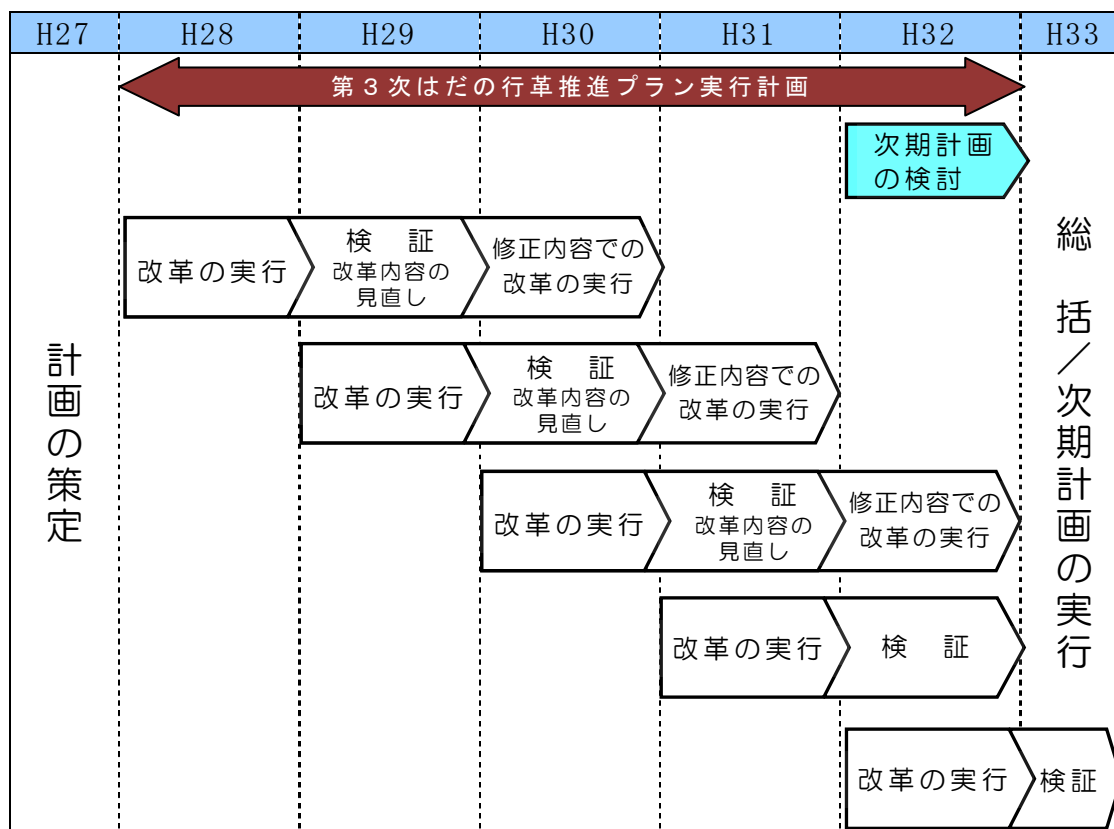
| H27 | H28 | H29 | H30 | H31 | H32 | H33 |
|---|---|---|---|---|---|---|

第３次はだの行革推進プラン実行計画

次期計画の検討

計画の策定

改革の実行　検　証 改革内容の見直し　修正内容での改革の実行

改革の実行　検　証 改革内容の見直し　修正内容での改革の実行

改革の実行　検　証 改革内容の見直し　修正内容での改革の実行

改革の実行　検　証

改革の実行　検証

総括／次期計画の実行